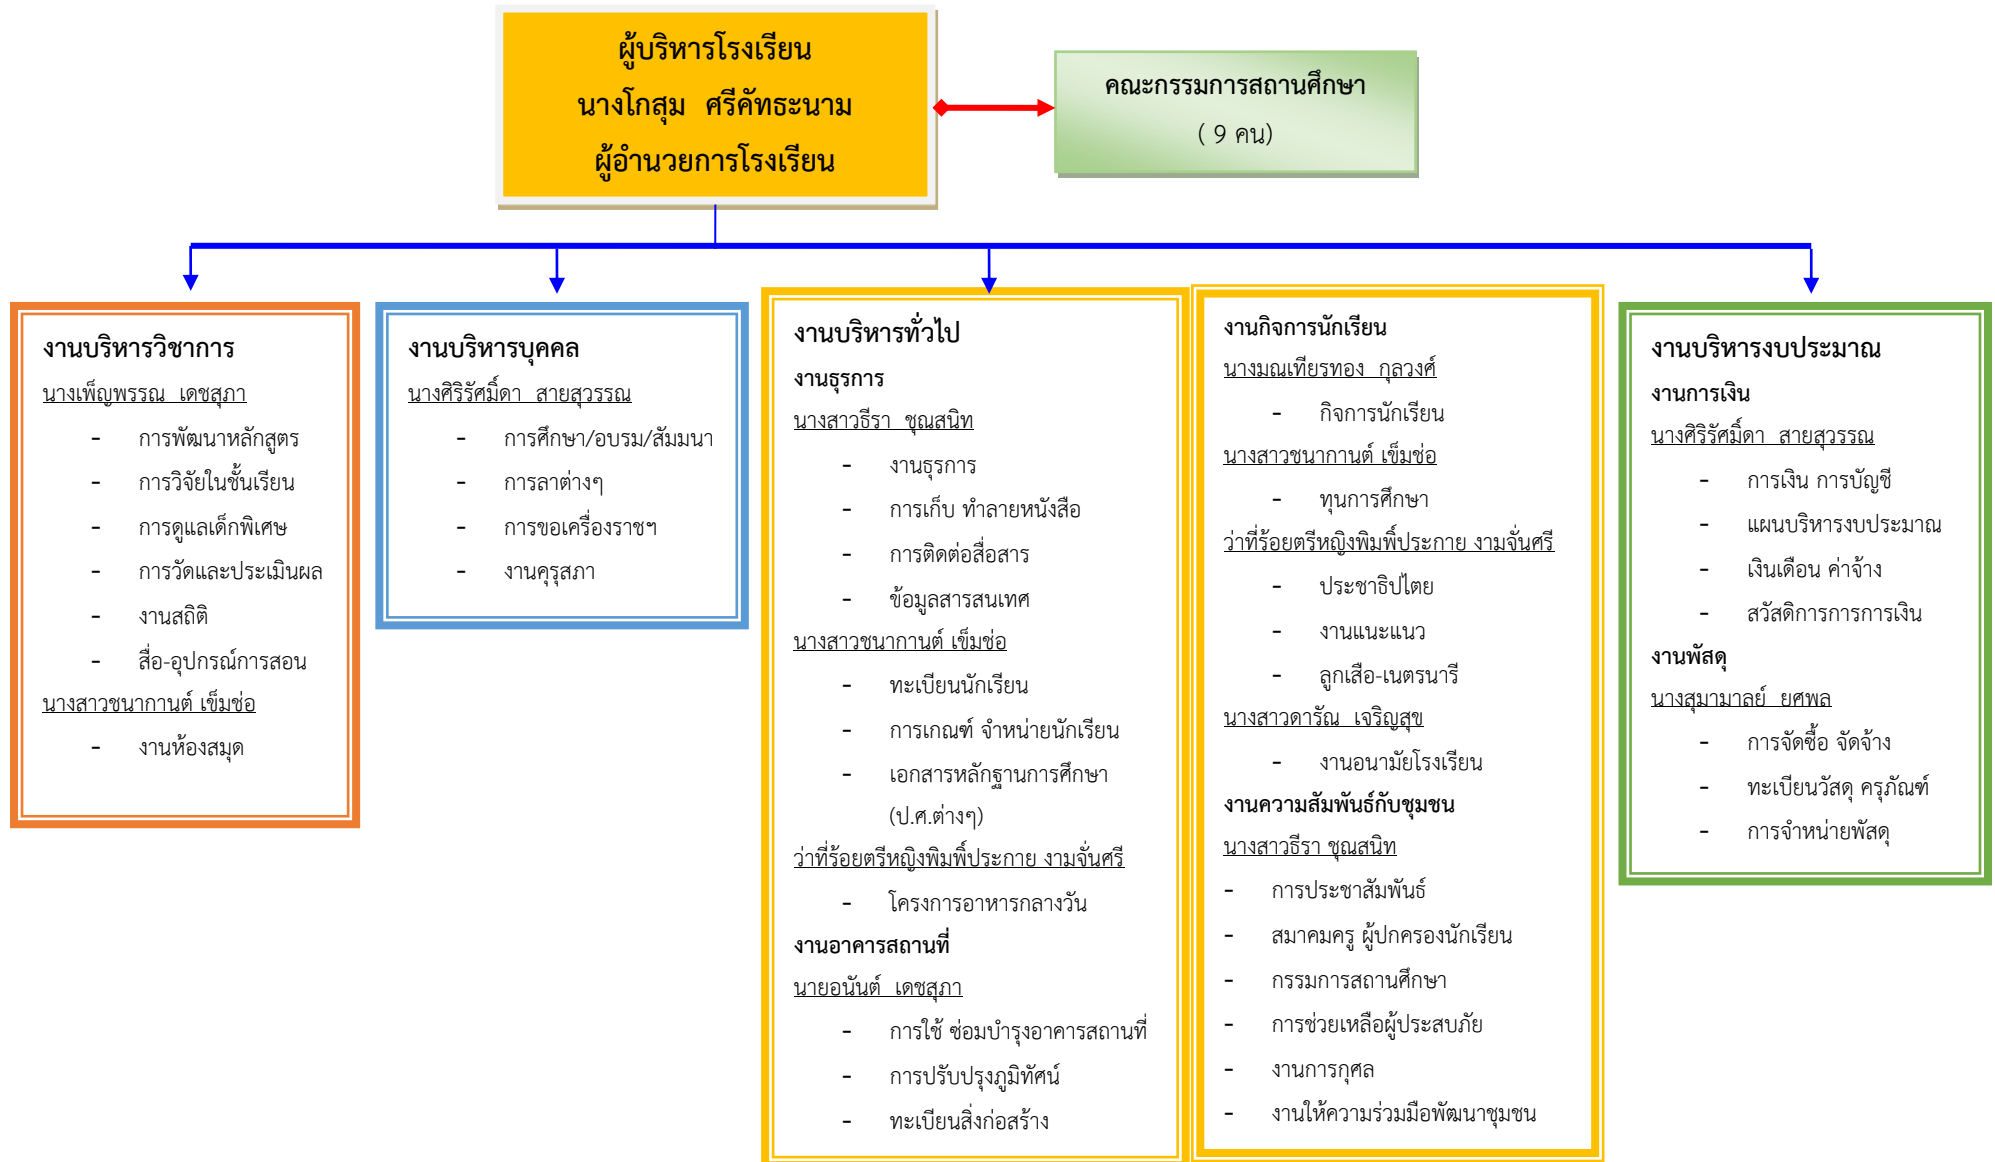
ผู้บริหารโรงเรียน
นางโกสุม ศรีคัทธะนาม
ผู้อำนวยการโรงเรียน

คณะกรรมการสถานศึกษา
( 9 คน)

งานบริหารวิชาการ
นางเพ็ญพรรณ เดชสุภา
- การพัฒนาหลักสูตร
- การวิจัยในชั้นเรียน
- การดูแลเด็กพิเศษ
- การวัดและประเมินผล
- งานสถิติ
- สื่อ-อุปกรณ์การสอน
นางสาวชนากานต์ เข็มช่อ
- งานห้องสมุด

งานบริหารบุคคล
นางศิริรัศมิ์ดา สายสุวรรณ
- การศึกษา/อบรม/สัมมนา
- การลาต่างๆ
- การขอเครื่องราชฯ
- งานคุรุสภา

งานบริหารทั่วไป
งานธุรการ
นางสาวธีรา ชุณสนิท
- งานธุรการ
- การเก็บ ทำลายหนังสือ
- การติดต่อสื่อสาร
- ข้อมูลสารสนเทศ
นางสาวชนากานต์ เข็มช่อ
- ทะเบียนนักเรียน
- การเกณฑ์ จำหน่ายนักเรียน
- เอกสารหลักฐานการศึกษา (ป.ศ.ต่างๆ)
ว่าที่ร้อยตรีหญิงพิมพ์ประกาย งามจั่นศรี
- โครงการอาหารกลางวัน
งานอาคารสถานที่
นายอนันต์ เดชสุภา
- การใช้ ซ่อมบำรุงอาคารสถานที่
- การปรับปรุงภูมิทัศน์
- ทะเบียนสิ่งก่อสร้าง

งานกิจการนักเรียน
นางมณเฑียรทอง กลวงศ์
- กิจการนักเรียน
นางสาวชนากานต์ เข็มช่อ
- ทุนการศึกษา
ว่าที่ร้อยตรีหญิงพิมพ์ประกาย งามจั่นศรี
- ประชาธิปไตย
- งานแนะแนว
- ลูกเสือ-เนตรนารี
นางสาวดารัณ เจริญสุข
- งานอนามัยโรงเรียน
งานความสัมพันธ์กับชุมชน
นางสาวธีรา ชุณสนิท
- การประชาสัมพันธ์
- สมาคมครู ผู้ปกครองนักเรียน
- กรรมการสถานศึกษา
- การช่วยเหลือผู้ประสบภัย
- งานการกุศล
- งานให้ความร่วมมือพัฒนาชุมชน

งานบริหารงบประมาณ
งานการเงิน
นางศิริรัศมิ์ดา สายสุวรรณ
- การเงิน การบัญชี
- แผนบริหารงบประมาณ
- เงินเดือน ค่าจ้าง
- สวัสดิการการการเงิน
งานพัสดุ
นางสุมามาลย์ ยศพล
- การจัดซื้อ จัดจ้าง
- ทะเบียนวัสดุ ครุภัณฑ์
- การจำหน่ายพัสดุ